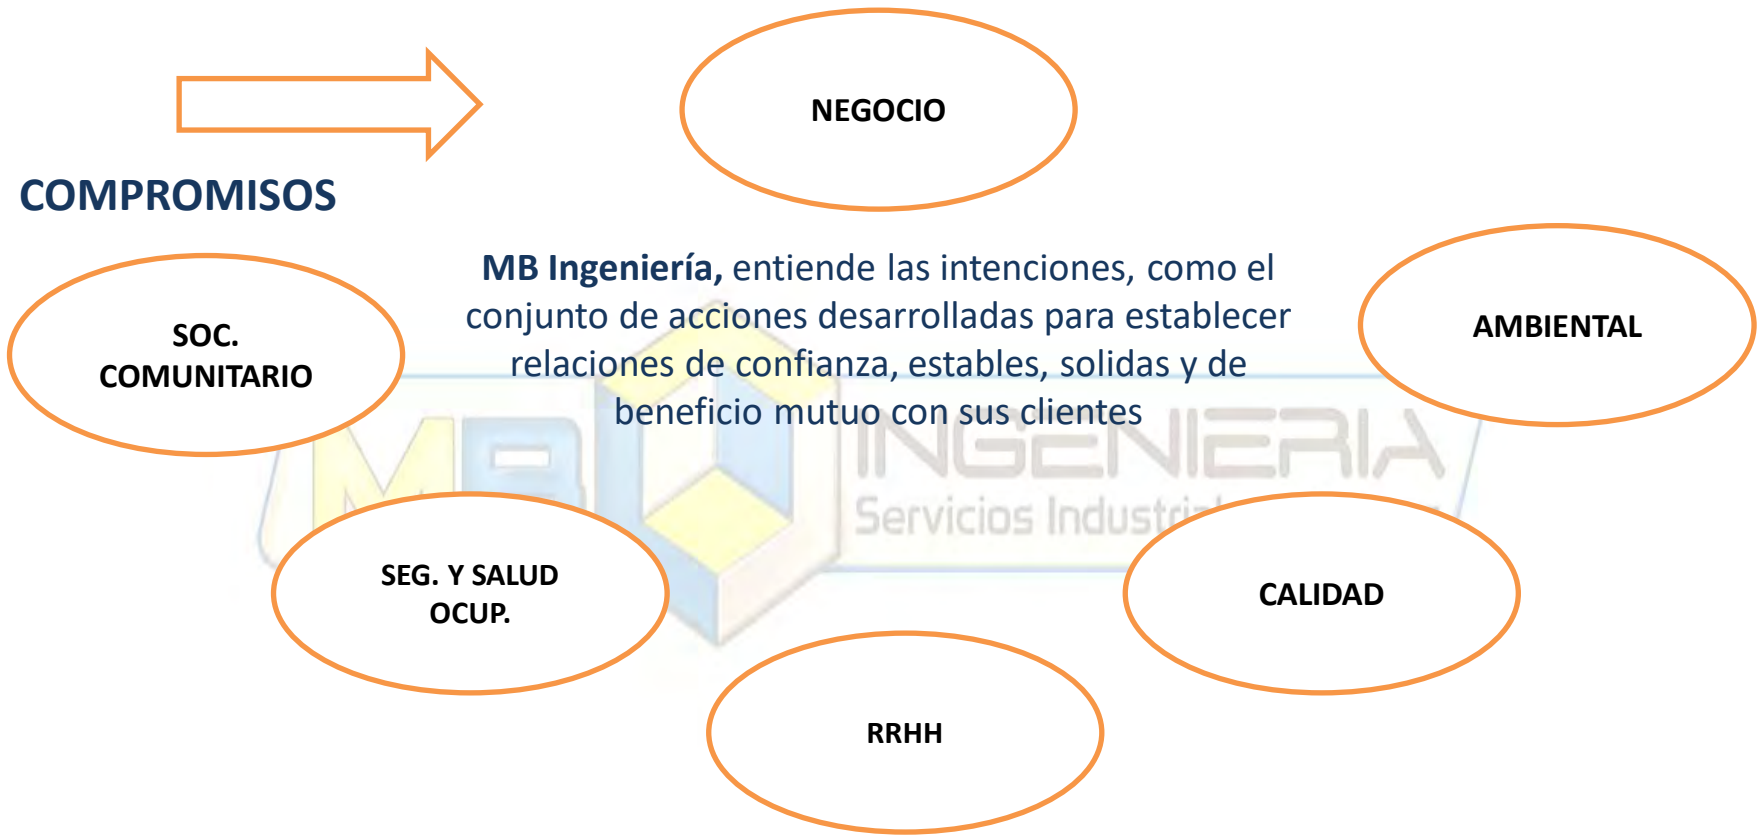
COMPROMISOS

NEGOCIO

SOC. COMUNITARIO

MB Ingeniería, entiende las intenciones, como el conjunto de acciones desarrolladas para establecer relaciones de confianza, estables, solidas y de beneficio mutuo con sus clientes

AMBIENTAL

MB INGENIERIA Servicios Industri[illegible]

SEG. Y SALUD OCUP.

CALIDAD

RRHH